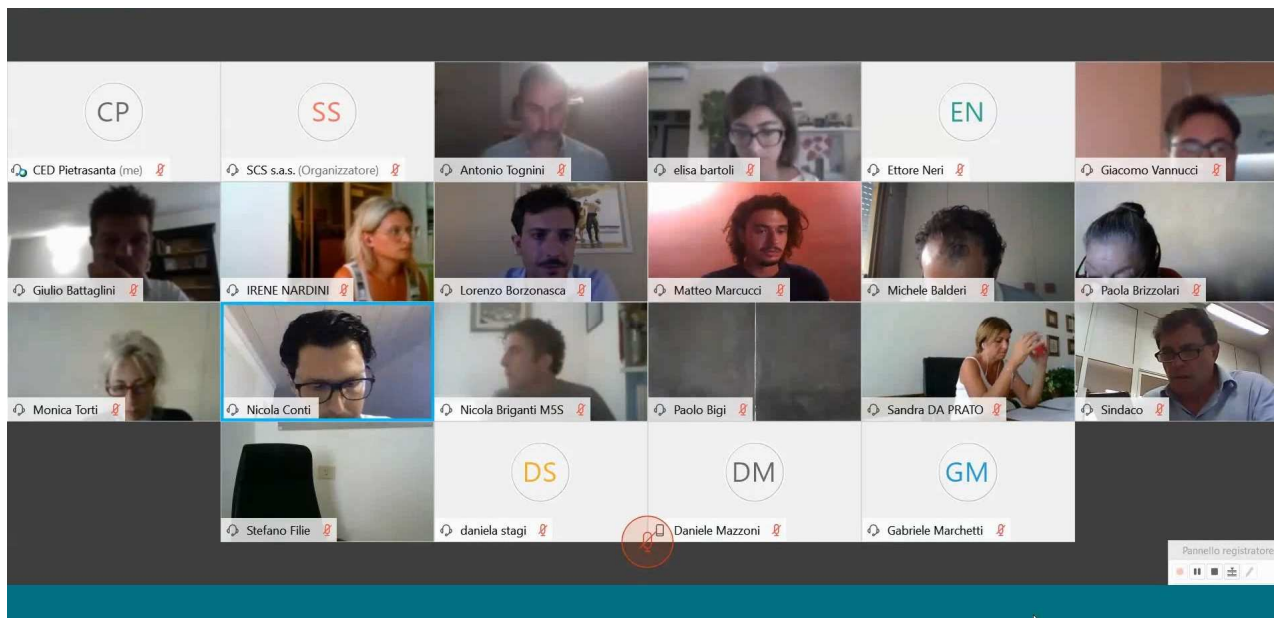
CP
CED Pietrasanta (me)

SS
SCS s.a.s. (Organizzatore)

Antonio Tognini

elisa bartoli

EN
Ettore Neri

Giacomo Vannucci

Giulio Battaglini

IRENE NARDINI

Lorenzo Borzonasca

Matteo Marcucci

Michele Balderi

Paola Brizzolari

Monica Torti

Nicola Conti

Nicola Briganti M5S

Paolo Bigi

Sandra DA PRATO

Sindaco

Stefano Filie

DS
daniela stagi

DM
Daniele Mazzoni

GM
Gabriele Marchetti

Pannello registratore